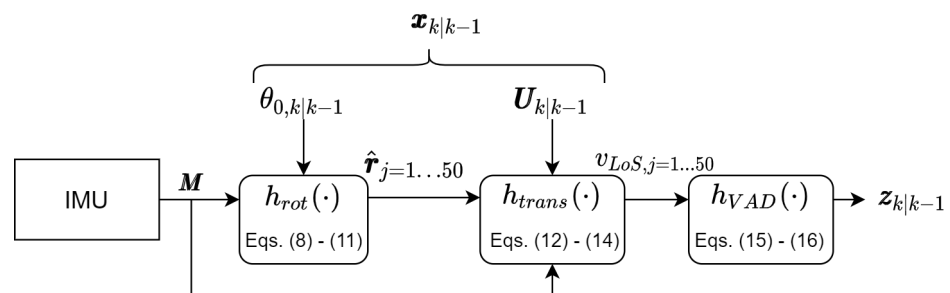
$\boldsymbol{x}_{k|k-1}$

$\theta_{0,k|k-1}$

$\boldsymbol{U}_{k|k-1}$

IMU

$\boldsymbol{M}$

$\hat{\boldsymbol{r}}_{j=1...50}$

$v_{LoS,j=1...50}$

$h_{rot}(\cdot)$
Eqs. (8) - (11)

$h_{trans}(\cdot)$
Eqs. (12) - (14)

$h_{VAD}(\cdot)$
Eqs. (15) - (16)

$\boldsymbol{z}_{k|k-1}$